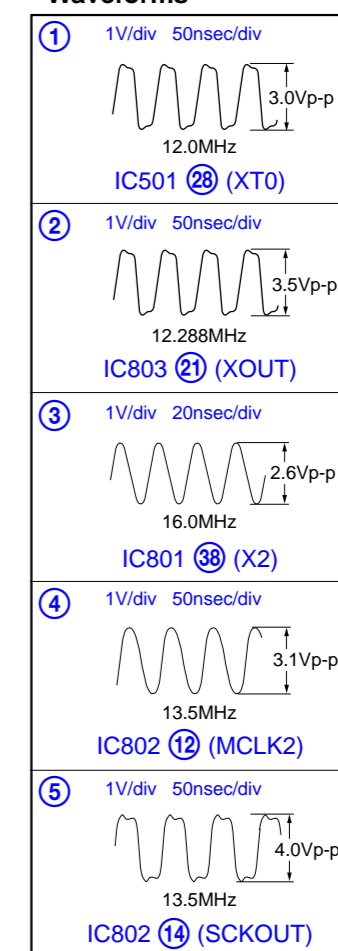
Waveforms

①
1V/div 50nsec/div
3.0Vp-p
12.0MHz
IC501 ㉘ (XT0)

②
1V/div 50nsec/div
3.5Vp-p
12.288MHz
IC803 ㉑ (XOUT)

③
1V/div 20nsec/div
2.6Vp-p
16.0MHz
IC801 ㊳ (X2)

④
1V/div 50nsec/div
3.1Vp-p
13.5MHz
IC802 ⑫ (MCLK2)

⑤
1V/div 50nsec/div
4.0Vp-p
13.5MHz
IC802 ⑭ (SCKOUT)